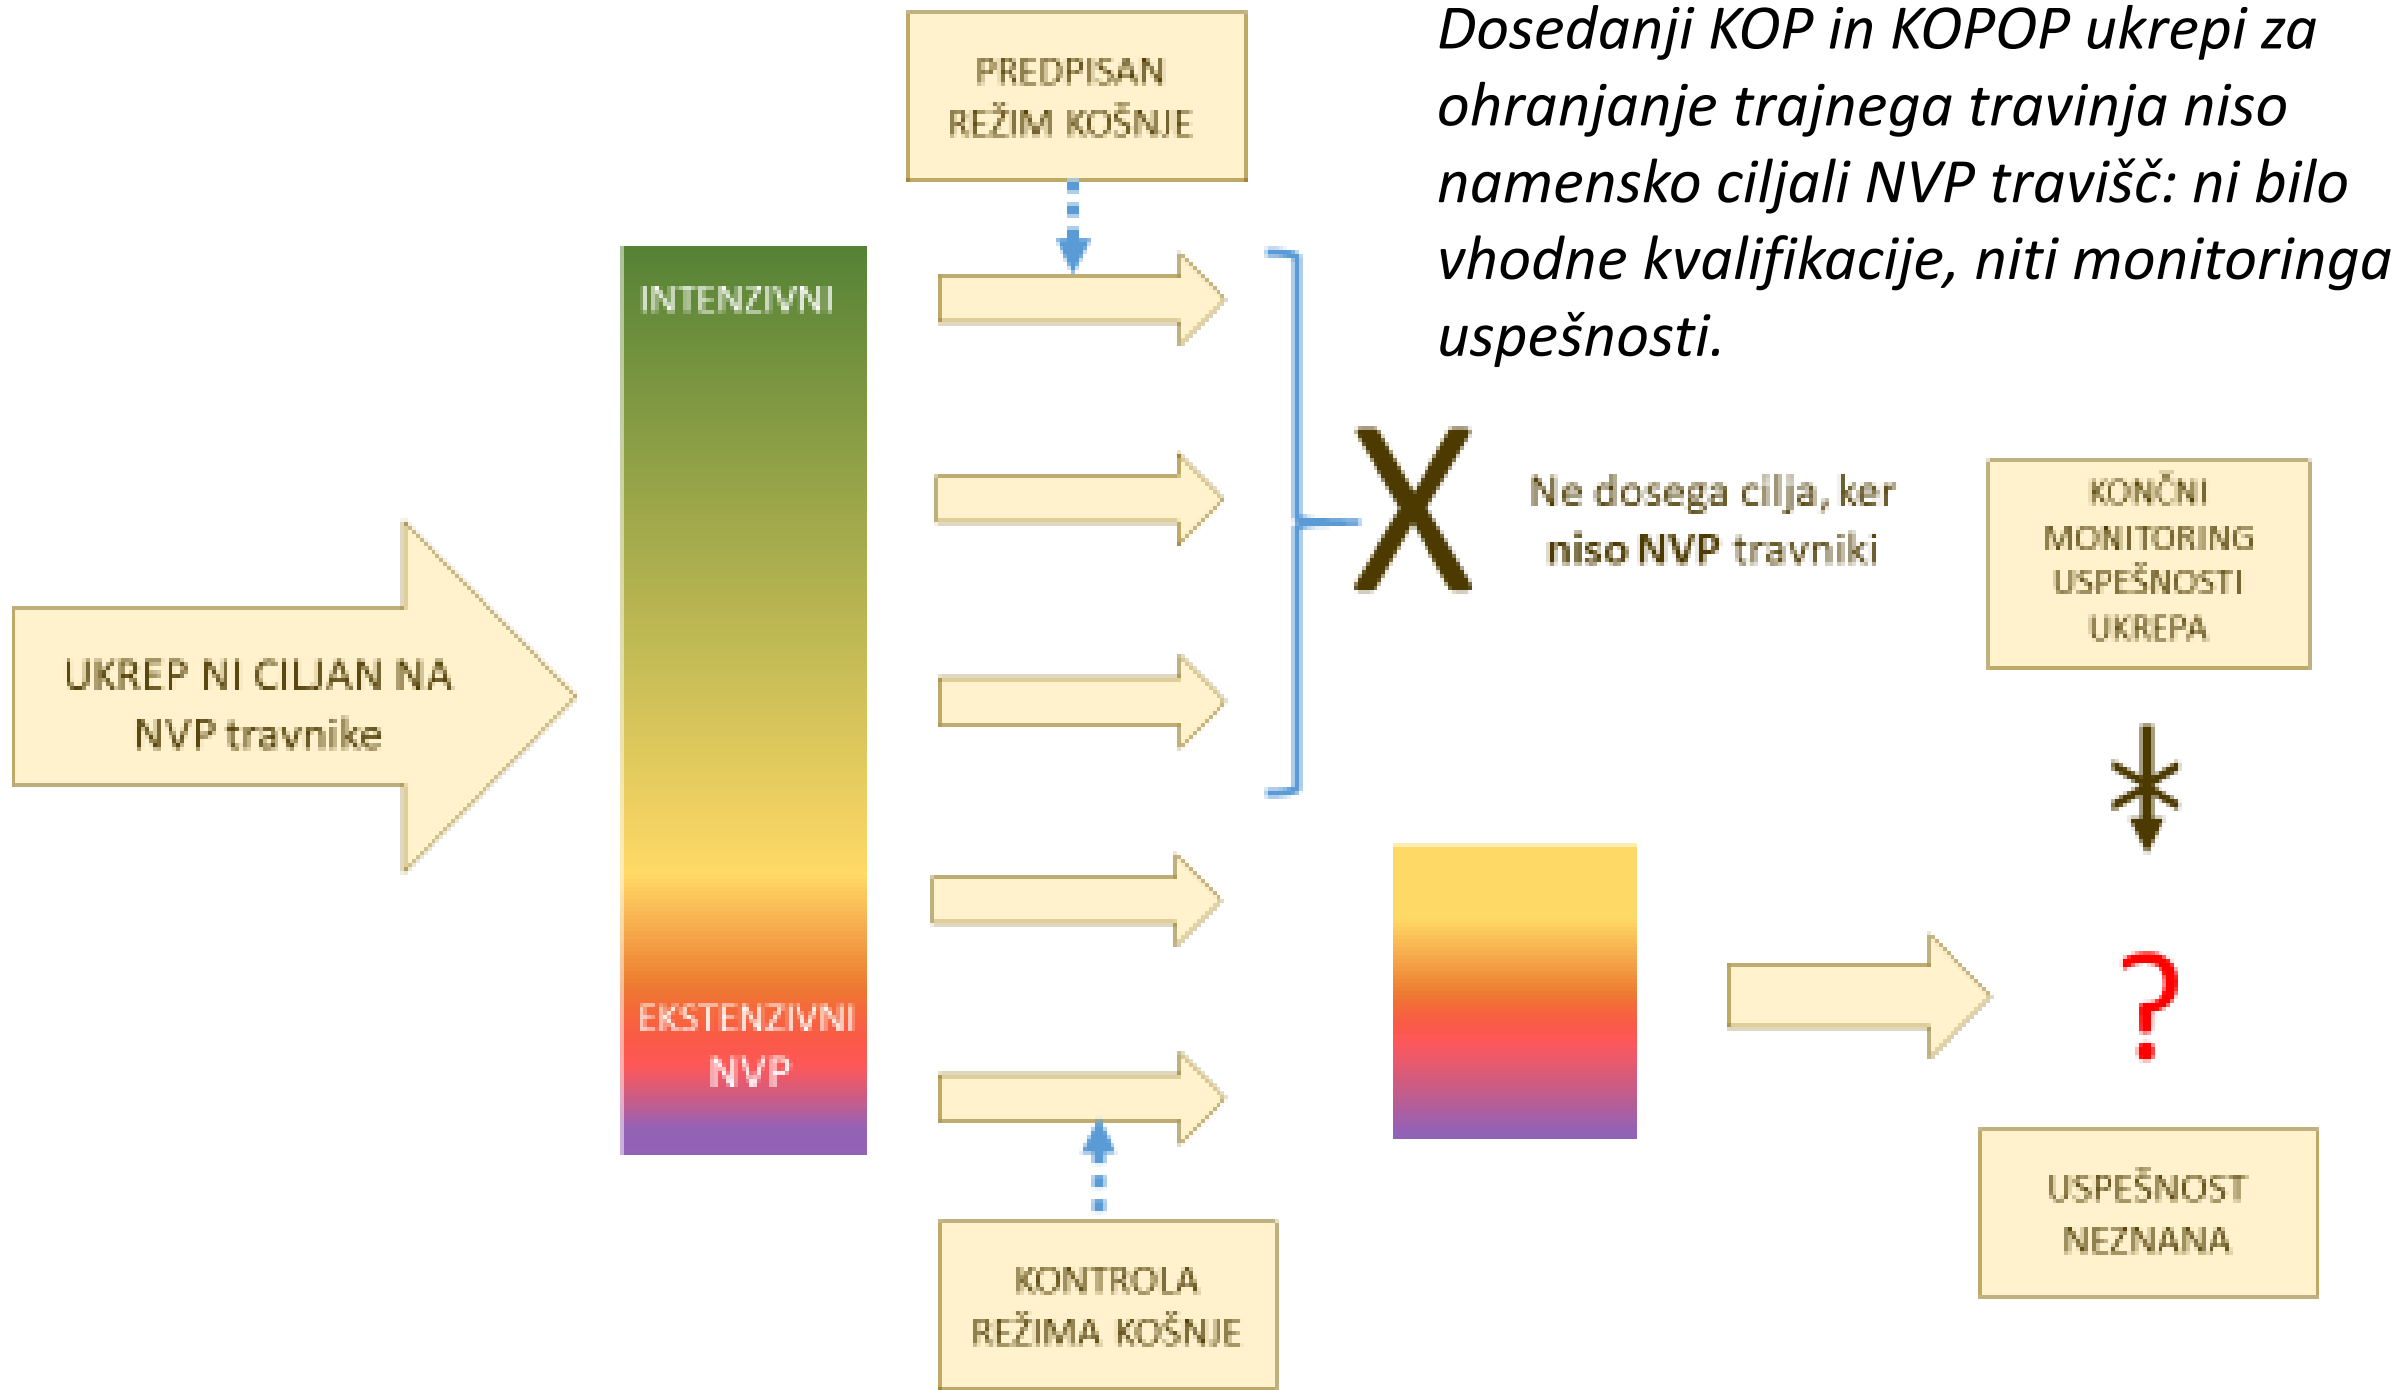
Dosedanji KOP in KOPOP ukrepi za ohranjanje trajnega travinja niso namensko ciljali NVP travišč: ni bilo vhodne kvalifikacije, niti monitoringa uspešnosti.

PREDPISAN REŽIM KOŠNJE

UKREP NI CILJAN NA NVP travnike

INTENZIVNI

EKSTENZIVNI NVP

X

Ne dosega cilja, ker niso NVP travniki

KONČNI MONITORING USPEŠNOSTI UKREPA

?

USPEŠNOST NEZNANA

KONTROLA REŽIMA KOŠNJE